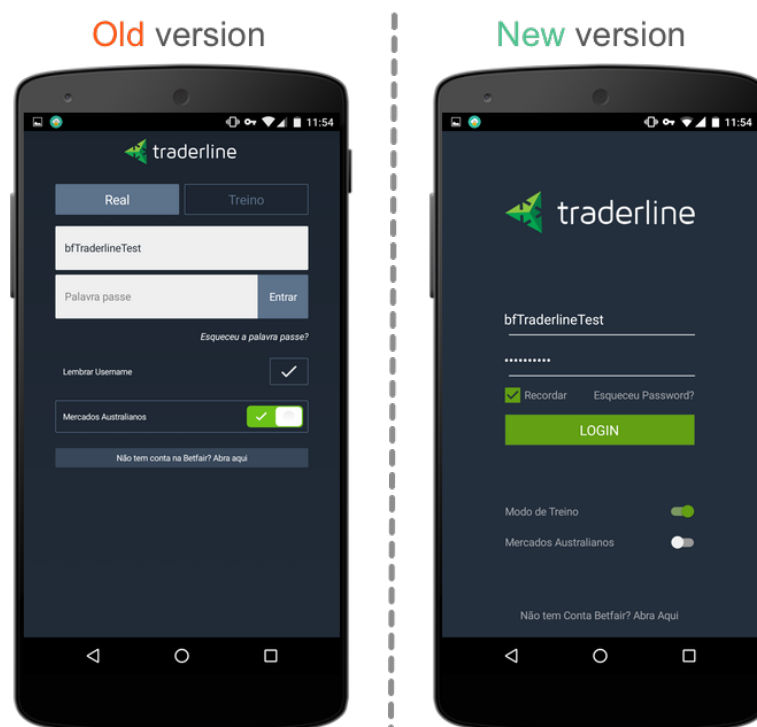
Old version

11:54

traderline

Real

Treino

bfTraderlineTest

Palavra passe

Entrar

Esqueceu a palavra passe?

Lembrar Username

Mercados Australianos

Não tem conta na Betfair? Abra aqui

New version

11:54

traderline

bfTraderlineTest

•••••••••••

Recordar

Esqueceu Password?

LOGIN

Modo de Treino

Mercados Australianos

Não tem Conta Betfair? Abra Aqui